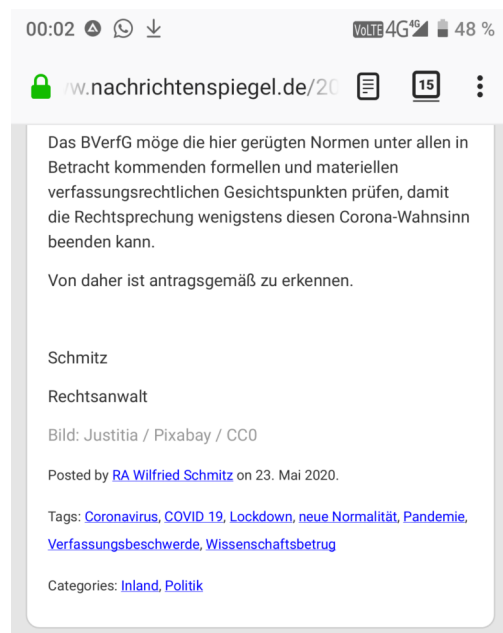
00:02 VoLTE 4G 4G 48 %

w.nachrichtenspiegel.de/20 15

Das BVerfG möge die hier gerügten Normen unter allen in Betracht kommenden formellen und materiellen verfassungsrechtlichen Gesichtspunkten prüfen, damit die Rechtsprechung wenigstens diesen Corona-Wahnsinn beenden kann.

Von daher ist antragsgemäß zu erkennen.

Schmitz

Rechtsanwalt

Bild: Justitia / Pixabay / CC0

Posted by RA Wilfried Schmitz on 23. Mai 2020.

Tags: Coronavirus, COVID 19, Lockdown, neue Normalität, Pandemie, Verfassungsbeschwerde, Wissenschaftsbetrug

Categories: Inland, Politik